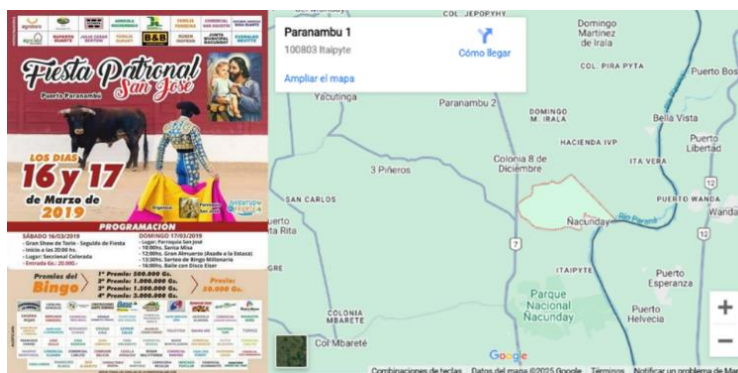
Fiesta Patronal San José

Puerto Paranambu

LOS DIAS 16 y 17 de Marzo de 2019

PROGRAMACION

SÁBADO 16/03/2019
- Gran Show de Toros - Seguido de Fiesta
- Inicio a las 20:00 hs.
- Lugar: Seccional Colorada
- Entrada Gs. 20.000.-

DOMINGO 17/03/2019
- Lugar: Parroquia San José
- 10:00hs. Santa Misa
- 12:00hs. Gran Almuerzo (Asado a la Estaca)
- 13:30hs. Sorteo de Bingo Millonario
- 16:00hs. Baile con Disco Elser

Premios del Bingo
1° Premio: 500.000 Gs.
2° Premio: 1.000.000 Gs.
3° Premio: 1.500.000 Gs.
4° Premio: 3.000.000 Gs.

Paranambu 1
100803 Itaipyte
Cómo llegar
Ampliar el mapa

COL. JEPOPYHY
Domingo Martinez de Irala
COL. PIRA PYTA
Puerto Bos
Yacutinga
Paranambu 2
DOMINGO M. IRALA
Bella Vista
HACIENDA IVP
Puerto Libertad
ITA VERA
3 Piñeros
Colonia 8 de Diciembre
SAN CARLOS
Puerto Rita
Ñacunday
Río Paraná
PUERTO WANDA
Wanda
12
7
ITAIPYTE
Puerto Esperanza
Parque Nacional Ñacunday
COLONIA MBARETE
Puerto Helvecia
Col Mbareté
Google
Combinaciones de teclas
Datos del mapa ©2025 Google
Términos
Notificar un problema de Maps
+
−